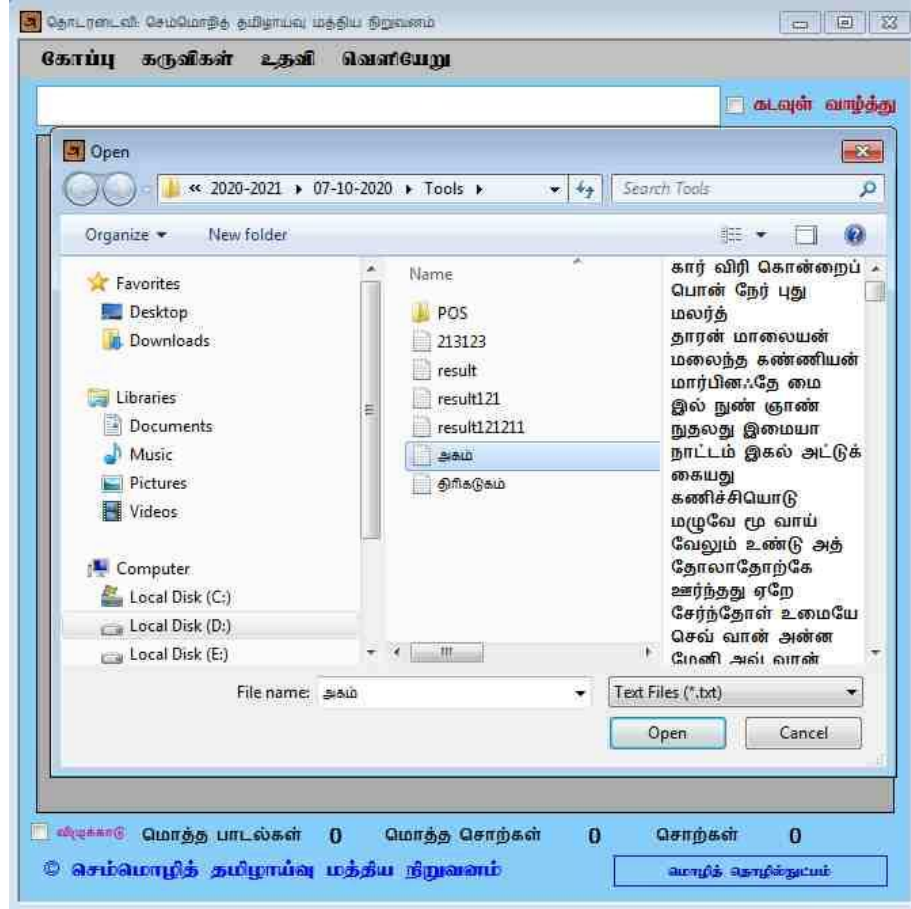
தொடரடைவி: செம்மொழித் தமிழாய்வு மத்திய நிறுவனம்

கோப்பு கருவிகள் உதவி வெளியேறு

கடவுள் வாழ்த்து

Open

« 2020-2021 ▸ 07-10-2020 ▸ Tools ▸

Search Tools

Organize ▾ New folder

Favorites
Desktop
Downloads

Libraries
Documents
Music
Pictures
Videos

Computer
Local Disk (C:)
Local Disk (D:)
Local Disk (E:)

Name
POS
213123
result
result121
result121211
அகம்
திரிகடுகம்

கார் விரி கொன்றைப் பொன் நேர் புது மலர்த் தாரன் மாலையன் மலைந்த கண்ணியன் மார்பினஃதே மை இல் நுண் ஞாண் நுதலது இமையா நாட்டம் இகல் அட்டுக் கையது கணிச்சியொடு மழுவே மூ வாய் வேலும் உண்டு அத் தோலாதோற்கே ஊர்ந்தது ஏறே சேர்ந்தோள் உமையே செவ் வான் அன்ன மேனி அவ் வான்

File name: அகம்

Text Files (*.txt)

Open Cancel

விழுக்காடு மொத்த பாடல்கள் 0 மொத்த சொற்கள் 0 சொற்கள் 0

© செம்மொழித் தமிழாய்வு மத்திய நிறுவனம்

மொழித் தொழில்நுட்பம்